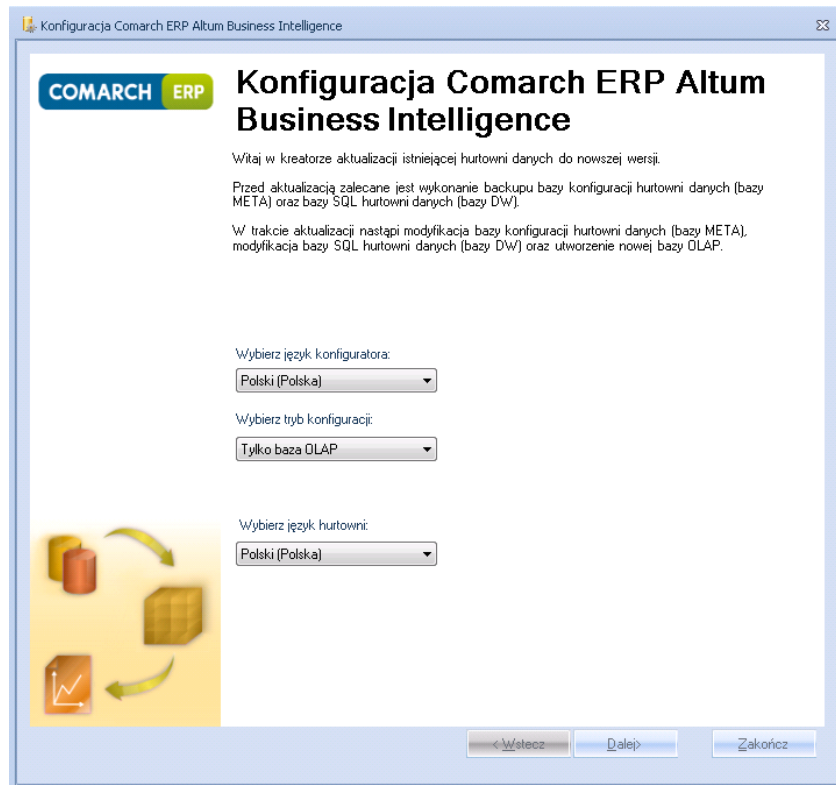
Konfiguracja Comarch ERP Altum Business Intelligence

COMARCH ERP

Konfiguracja Comarch ERP Altum Business Intelligence

Witaj w kreatorze aktualizacji istniejącej hurtowni danych do nowszej wersji.

Przed aktualizacją zalecane jest wykonanie backupu bazy konfiguracji hurtowni danych (bazy META) oraz bazy SQL hurtowni danych (bazy DW).

W trakcie aktualizacji nastąpi modyfikacja bazy konfiguracji hurtowni danych (bazy META), modyfikacja bazy SQL hurtowni danych (bazy DW) oraz utworzenie nowej bazy OLAP.

Wybierz język konfiguratora:

Polski (Polska)

Wybierz tryb konfiguracji:

Tylko baza OLAP

Wybierz język hurtowni:

Polski (Polska)

< Wstecz

Dalej>

Zakończ